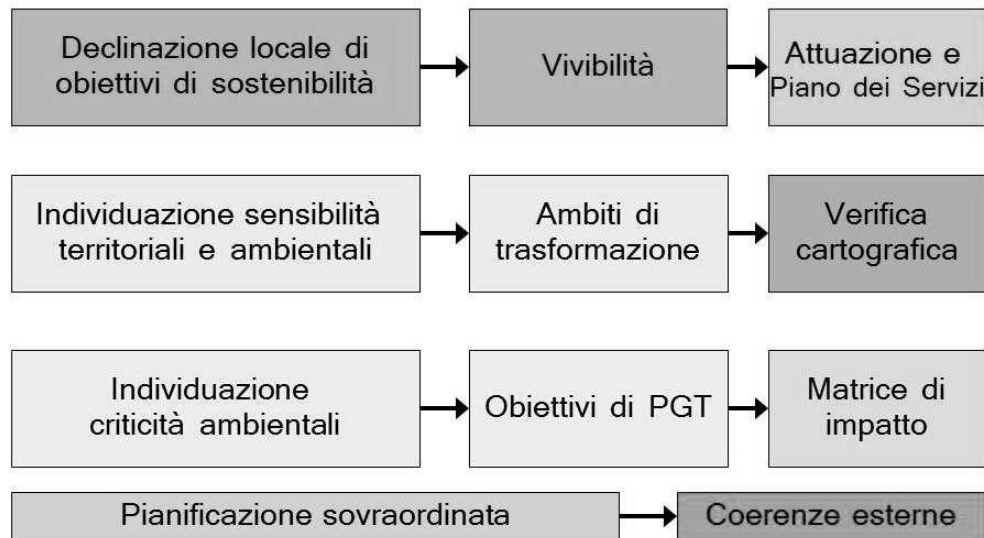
Declinazione locale di obiettivi di sostenibilità

Vivibilità

Attuazione e Piano dei Servizi

Individuazione sensibilità territoriali e ambientali

Ambiti di trasformazione

Verifica cartografica

Individuazione criticità ambientali

Obiettivi di PGT

Matrice di impatto

Pianificazione sovraordinata

Coerenze esterne